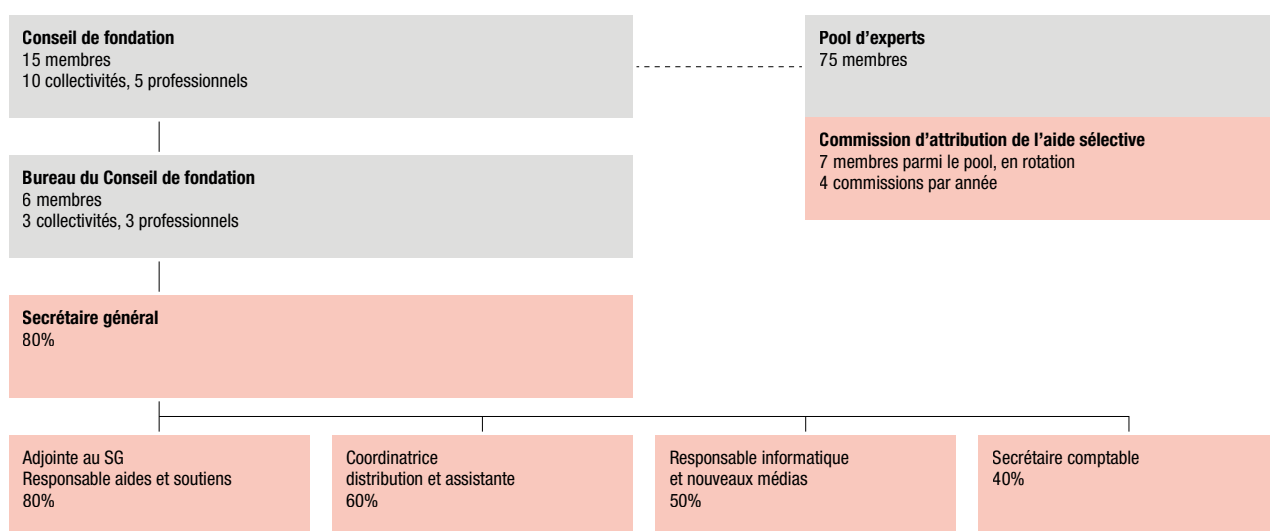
**Conseil de fondation**
15 membres
10 collectivités, 5 professionnels

**Pool d'experts**
75 membres

**Commission d'attribution de l'aide sélective**
7 membres parmi le pool, en rotation
4 commissions par année

**Bureau du Conseil de fondation**
6 membres
3 collectivités, 3 professionnels

**Secrétaire général**
80%

Adjointe au SG
Responsable aides et soutiens
80%

Coordinatrice
distribution et assistante
60%

Responsable informatique
et nouveaux médias
50%

Secrétaire comptable
40%